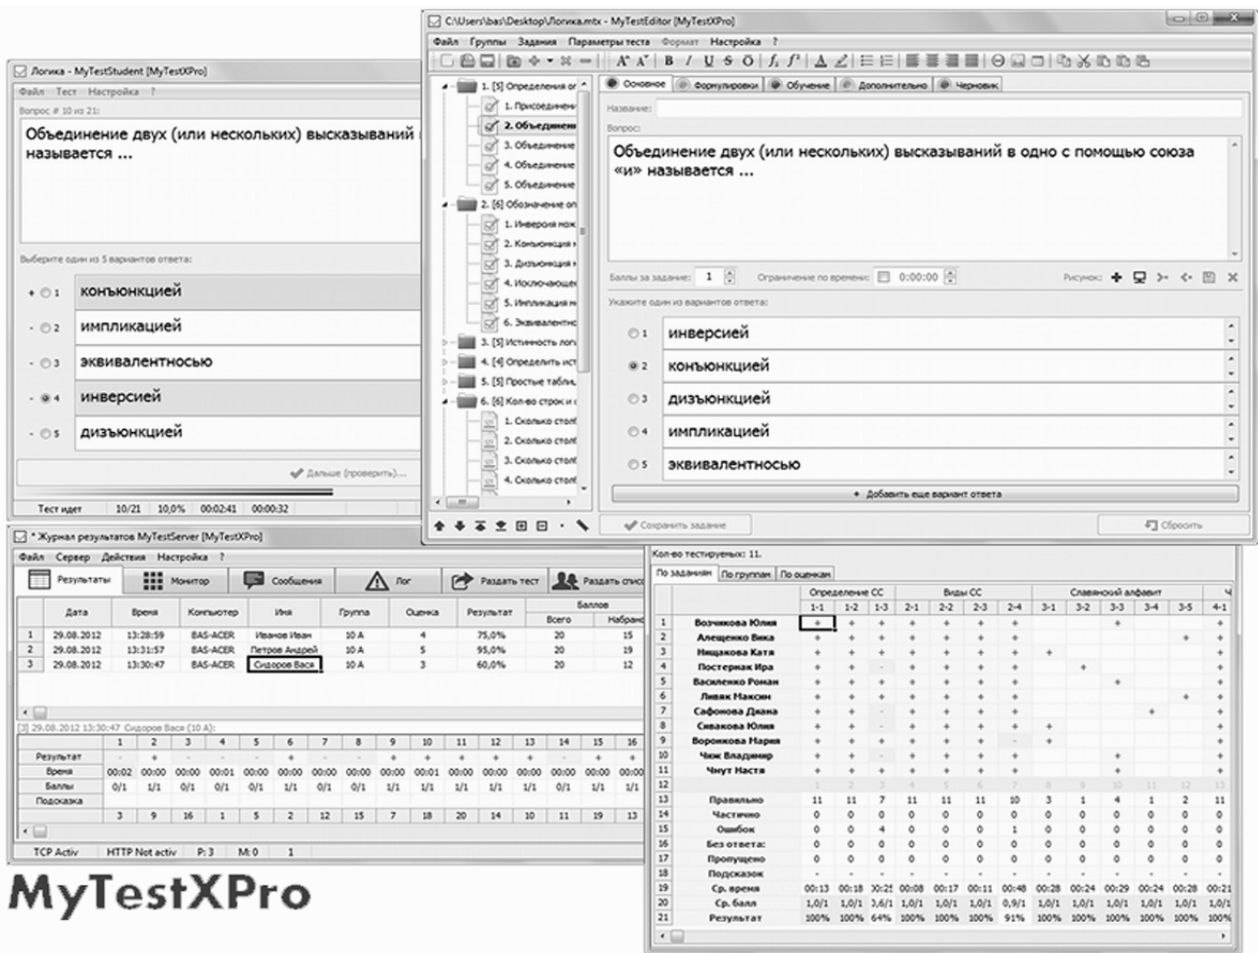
Логика - MyTestStudent [MyTestXPro]
Файл Тест Настройка ?
Вопрос # 10 из 21:
Объединение двух (или нескольких) высказываний называется ...
Выберите один из 5 вариантов ответа:
+ 1 конъюнкцией
- 2 импликацией
- 3 эквивалентносью
- 4 инверсией
- 5 дизъюнкцией
Дальше (проверить)...
Тест идет 10/21 10,0% 00:02:41 00:00:32

C:\Users\bas\Desktop\Логика.mtx - MyTestEditor [MyTestXPro]
Файл Группы Задания Параметры теста Формат Настройка ?
1. [5] Определения и
1. Присоединен
2. Объединени
3. Объединение
4. Объединение
5. Объединение
2. [6] Обозначение оп
1. Инверсия мож
2. Конъюнкция
3. Дизъюнкция
4. Исключающе
5. Импликация
6. Эквивалентн
3. [5] Истинность лог
4. [4] Определить ист
5. [5] Простые табли
6. [6] Кол-во строк и
1. Сколько стол
2. Сколько стол
3. Сколько стол
4. Сколько стол
Основное Формулировки Обучение Дополнительно Черновик
Название:
Вопрос:
Объединение двух (или нескольких) высказываний в одно с помощью союза «и» называется ...
Баллы за задание: 1 Ограничение по времени: 0:00:00 Рисунок:
Укажите один из вариантов ответа:
1 инверсией
2 конъюнкцией
3 дизъюнкцией
4 импликацией
5 эквивалентносью
+ Добавить еще вариант ответа
Сохранить задание
Сбросить

* Журнал результатов MyTestServer [MyTestXPro]
Файл Сервер Действия Настройка ?
Результаты Монитор Сообщения Лог Раздать тест Раздать списк

| | Дата | Время | Компьютер | Имя | Группа | Оценка | Результат | Баллов Всего | Набрано |
|---|---|---|---|---|---|---|---|---|---|
| 1 | 29.08.2012 | 13:28:59 | BAS-ACER | Иванов Иван | 10 А | 4 | 75,0% | 20 | 15 |
| 2 | 29.08.2012 | 13:31:57 | BAS-ACER | Петров Андрей | 10 А | 5 | 95,0% | 20 | 19 |
| 3 | 29.08.2012 | 13:30:47 | BAS-ACER | Сидоров Вася | 10 А | 3 | 60,0% | 20 | 12 |

[3] 29.08.2012 13:30:47 Сидоров Вася (10 А):

| | 1 | 2 | 3 | 4 | 5 | 6 | 7 | 8 | 9 | 10 | 11 | 12 | 13 | 14 | 15 | 16 |
|---|---|---|---|---|---|---|---|---|---|---|---|---|---|---|---|---|
| Результат | - | + | + | - | - | + | + | + | + | + | + | + | + | + | + | + |
| Время | 00:02 | 00:00 | 00:00 | 00:01 | 00:00 | 00:00 | 00:00 | 00:00 | 00:00 | 00:01 | 00:00 | 00:00 | 00:00 | 00:00 | 00:00 | 00:00 |
| Баллы | 0/1 | 1/1 | 0/1 | 0/1 | 0/1 | 1/1 | 0/1 | 1/1 | 1/1 | 1/1 | 0/1 | 1/1 | 1/1 | 1/1 | 0/1 | 1/1 |
| Подсказка | | | | | | | | | | | | | | | | |
| | 3 | 9 | 16 | 1 | 5 | 2 | 12 | 15 | 7 | 18 | 20 | 14 | 10 | 11 | 19 | 13 |

TCP Activ HTTP Not activ P: 3 M: 0 1

Кол-во тестируемых: 11.
По заданиям По группам По оценкам

| | | Определение СС 1-1 | 1-2 | 1-3 | Виды СС 2-1 | 2-2 | 2-3 | 2-4 | Славянский алфавит 3-1 | 3-2 | 3-3 | 3-4 | 3-5 | 4-1 |
|---|---|---|---|---|---|---|---|---|---|---|---|---|---|---|
| 1 | Возчикова Юлия | + | + | + | + | + | + | + | | | + | | | + |
| 2 | Алещенко Вика | + | + | + | + | + | + | + | | | | | + | + |
| 3 | Нищакова Катя | + | + | + | + | + | + | + | + | | | | | + |
| 4 | Постернак Ира | + | + | - | + | + | + | + | | + | | | | + |
| 5 | Василенко Роман | + | + | + | + | + | + | + | | | + | | | + |
| 6 | Ливяк Максим | + | + | + | + | + | + | + | | | | | + | + |
| 7 | Сафонова Диана | + | + | - | + | + | + | + | | | | + | | + |
| 8 | Сивакова Юлия | + | + | - | + | + | + | + | + | | | | | + |
| 9 | Воронкова Мария | + | + | + | + | + | + | - | + | | | | | + |
| 10 | Чиж Владимир | + | + | - | + | + | + | + | | | + | | | + |
| 11 | Чмут Настя | + | + | + | + | + | + | + | | | + | | | + |
| 12 | | 1 | 2 | 3 | 4 | 5 | 6 | 7 | 8 | 9 | 10 | 11 | 12 | 13 |
| 13 | Правильно | 11 | 11 | 7 | 11 | 11 | 11 | 10 | 3 | 1 | 4 | 1 | 2 | 11 |
| 14 | Частично | 0 | 0 | 0 | 0 | 0 | 0 | 0 | 0 | 0 | 0 | 0 | 0 | 0 |
| 15 | Ошибок | 0 | 0 | 4 | 0 | 0 | 0 | 1 | 0 | 0 | 0 | 0 | 0 | 0 |
| 16 | Без ответа: | 0 | 0 | 0 | 0 | 0 | 0 | 0 | 0 | 0 | 0 | 0 | 0 | 0 |
| 17 | Пропущено | 0 | 0 | 0 | 0 | 0 | 0 | 0 | 0 | 0 | 0 | 0 | 0 | 0 |
| 18 | Подсказок | - | - | - | - | - | - | - | - | - | - | - | - | - |
| 19 | Ср. время | 00:13 | 00:18 | 00:25 | 00:08 | 00:17 | 00:11 | 00:48 | 00:28 | 00:24 | 00:29 | 00:24 | 00:28 | 00:21 |
| 20 | Ср. балл | 1,0/1 | 1,0/1 | 3,6/1 | 1,0/1 | 1,0/1 | 1,0/1 | 0,9/1 | 1,0/1 | 1,0/1 | 1,0/1 | 1,0/1 | 1,0/1 | 1,0/1 |
| 21 | Результат | 100% | 100% | 64% | 100% | 100% | 100% | 91% | 100% | 100% | 100% | 100% | 100% | 100% |

MyTestXPro